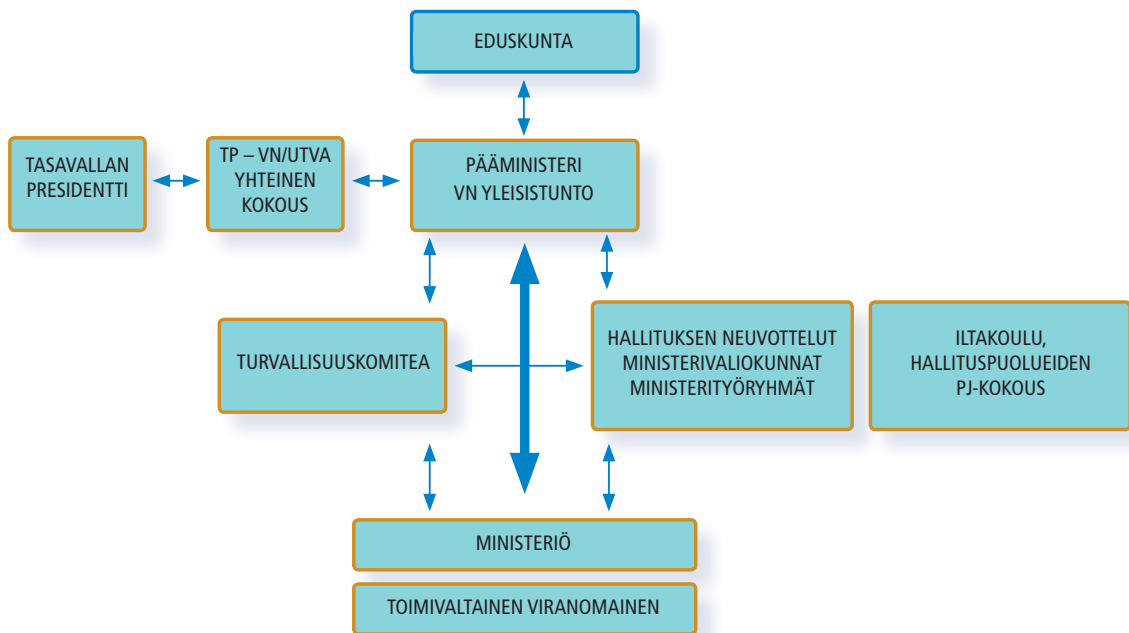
EDUSKUNTA

TASAVALLAN PRESIDENTTI

TP – VN/UTVA YHTEINEN KOKOUS

PÄÄMINISTERI VN YLEISISTUNTO

TURVALLISUUSKOMITEA

HALLITUKSEN NEUVOTTELUT MINISTERIVALIOKUNNAT MINISTERITYÖRYHMÄT

ILTAKOULU, HALLITUSPUOLUEIDEN PJ-KOKOUS

MINISTERIÖ

TOIMIVALTAINEN VIRANOMAINEN